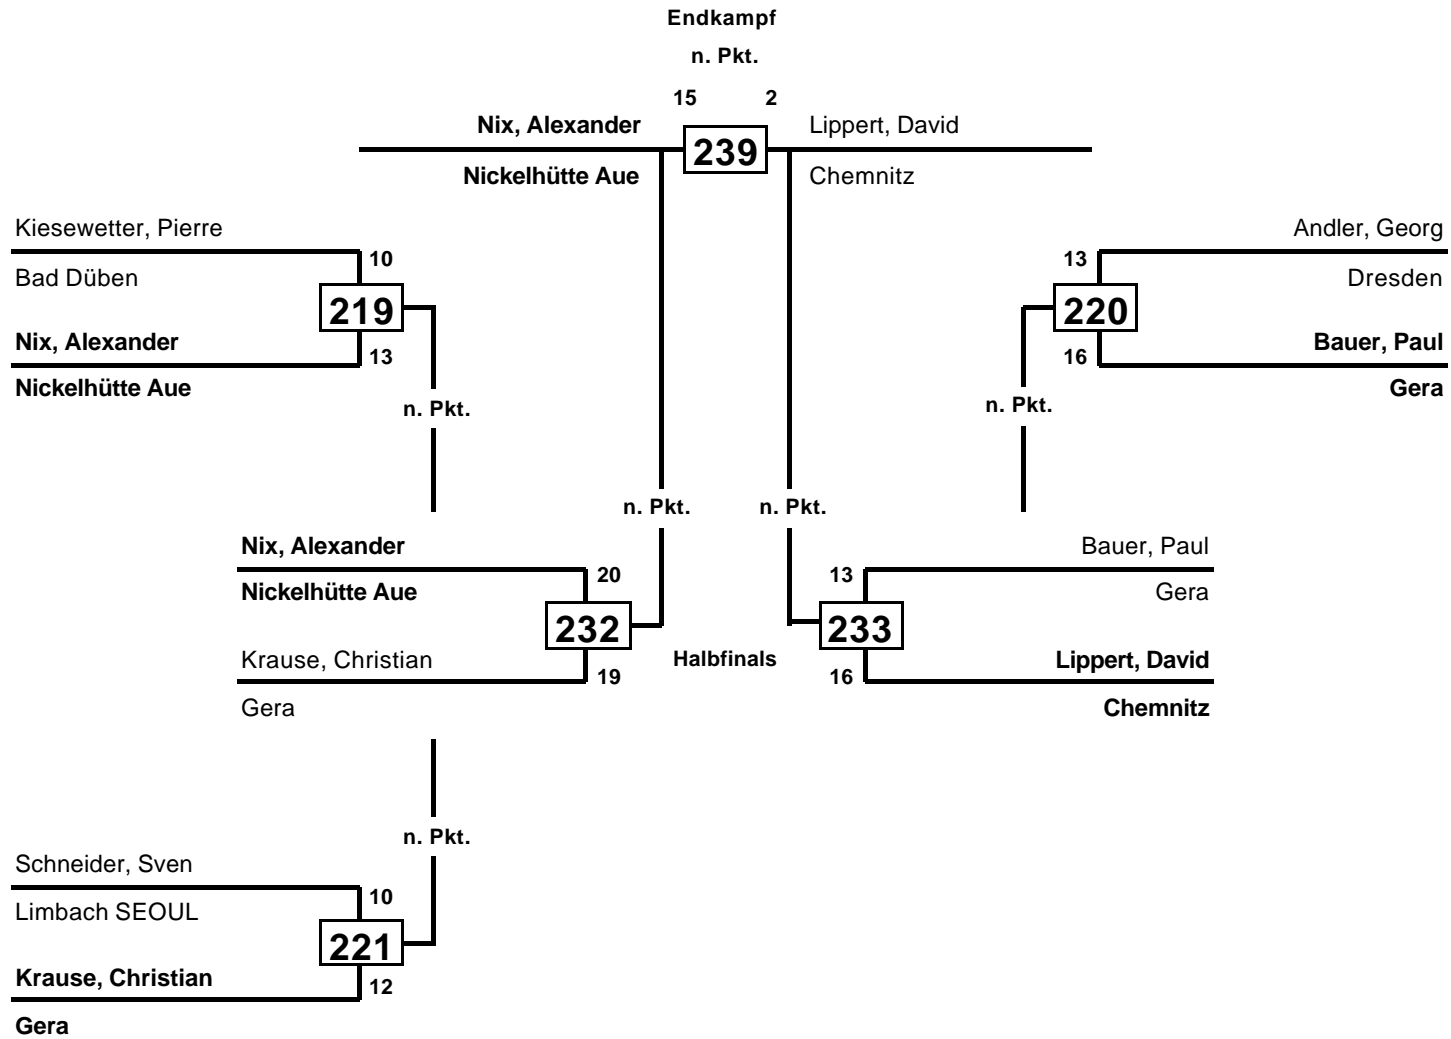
Endkampf
n. Pkt.
15 2
Nix, Alexander
239
Lippert, David
Nickelhütte Aue
Chemnitz

Kiesewetter, Pierre
Bad Düben
10
219
Nix, Alexander
13
Nickelhütte Aue
n. Pkt.

Andler, Georg
Dresden
13
220
Bauer, Paul
16
Gera
n. Pkt.

n. Pkt.
n. Pkt.

Nix, Alexander
Nickelhütte Aue
20
232
Krause, Christian
19
Gera

Halbfinals

Bauer, Paul
Gera
13
233
Lippert, David
16
Chemnitz

n. Pkt.

Schneider, Sven
Limbach SEOUL
10
221
Krause, Christian
12
Gera